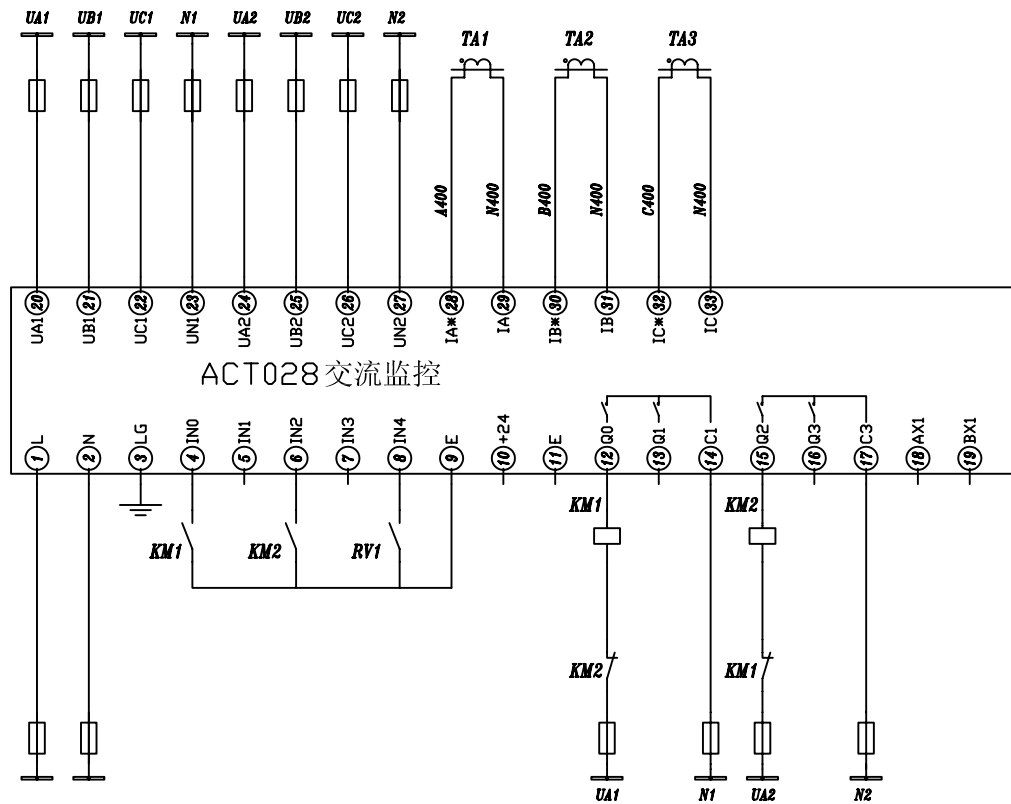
UA1 UB1 UC1 N1 UA2 UB2 UC2 N2

TA1 TA2 TA3

A400 N400 B400 N400 C400 N400

20 UA1
21 UB1
22 UC1
23 UN1
24 UA2
25 UB2
26 UC2
27 UN2
28 IA*
29 IA
30 IB*
31 IB
32 IC*
33 IC

ACT028交流监控

1 L
2 N
3 LG
4 IN0
5 IN1
6 IN2
7 IN3
8 IN4
9 E
10 +24
11 E
12 Q0
13 Q1
14 C1
15 Q2
16 Q3
17 C3
18 AX1
19 BX1

KM1 KM2 RV1

KM1 KM2

KM2 KM1

UA1 N1 UA2 N2